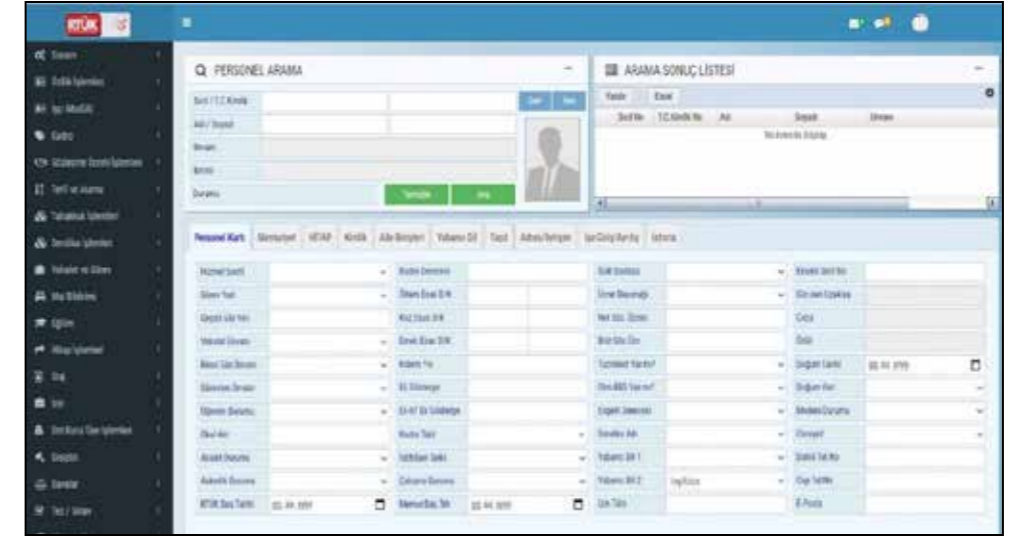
RTÜK

PERSONEL ARAMA

ARAMA SONUÇ LİSTESİ

Yazdır Excel

Sicil No T.C.Kimlik No Adı Soyadı Unvanı

Sicil / T.C.Kimlik

Adı / Soyadı

Unvan

Birimi

Durumu

Temizle Ara

Personel Kartı Memuriyet HİTAP Kimlik Aile Bilgileri Yabancı Dil Taşıt Adres/İletişim İşe Giriş/Ayrılış İstisna

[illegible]